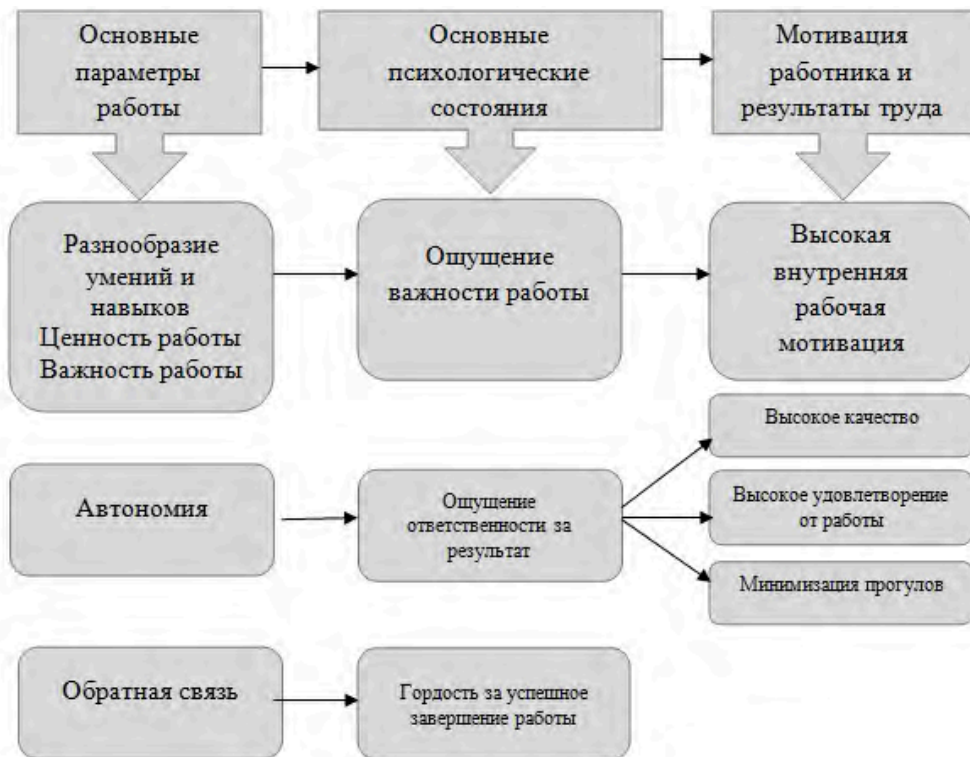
Основные параметры работы

Основные психологические состояния

Мотивация работника и результаты труда

Разнообразие умений и навыков
Ценность работы
Важность работы

Ощущение важности работы

Высокая внутренняя рабочая мотивация

Высокое качество

Автономия

Ощущение ответственности за результат

Высокое удовлетворение от работы

Минимизация прогулов

Обратная связь

Гордость за успешное завершение работы